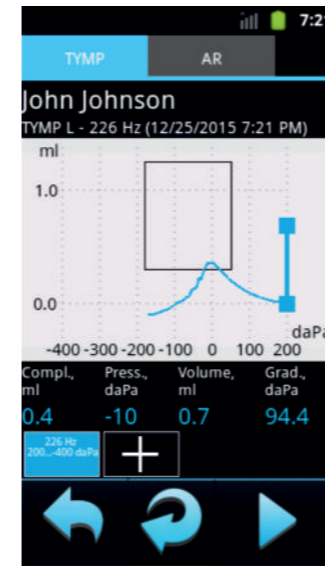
7:2

TYMP

AR

John Johnson

TYMP L - 226 Hz (12/25/2015 7:21 PM)

ml

1.0

0.0

daPa

-400 -300 -200 -100 0 100 200

| Compl., ml | Press., daPa | Volume, ml | Grad., daPa |
|---|---|---|---|
| 0.4 | -10 | 0.7 | 94.4 |

226 Hz 200...-400 daPa

+